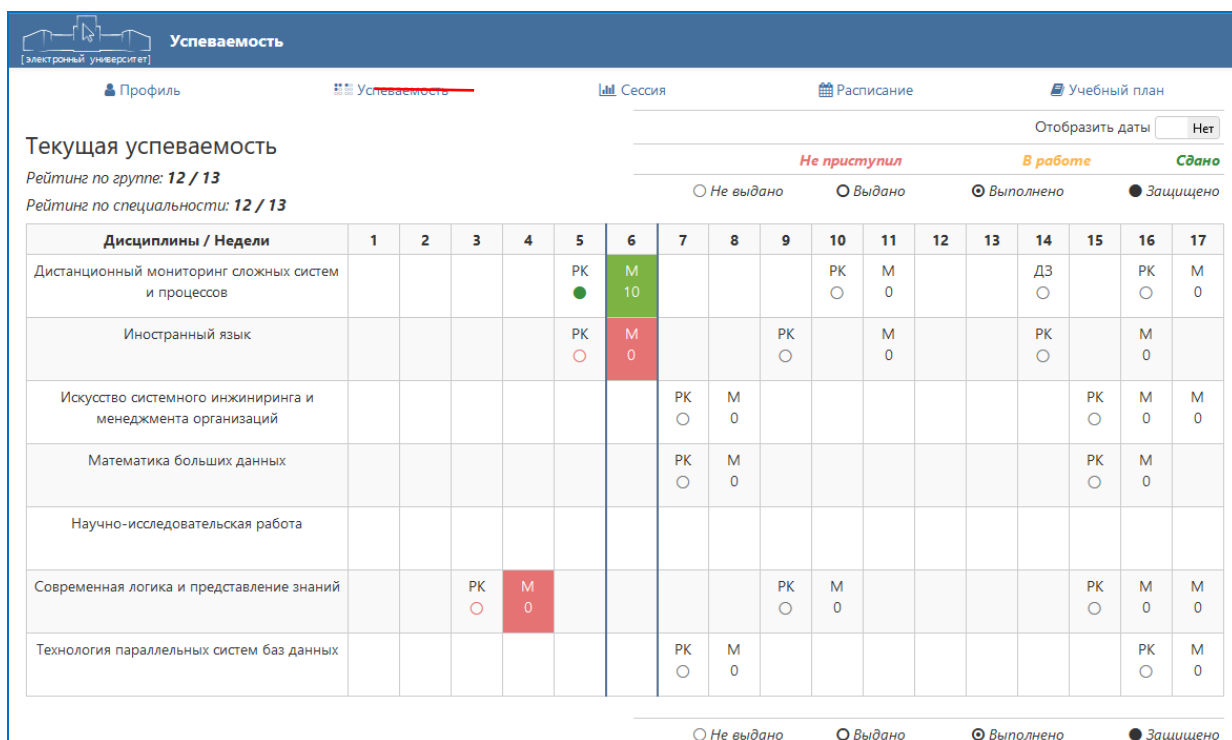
[электронный университет] Успеваемость

Профиль | Успеваемость | Сессия | Расписание | Учебный план

Отобразить даты Нет

Текущая успеваемость

Рейтинг по группе: 12 / 13

Рейтинг по специальности: 12 / 13

Не приступил | В работе | Сдано

○ Не выдано | Выдано | ⊙ Выполнено | ● Защищено

| Дисциплины / Недели | 1 | 2 | 3 | 4 | 5 | 6 | 7 | 8 | 9 | 10 | 11 | 12 | 13 | 14 | 15 | 16 | 17 |
|---|---|---|---|---|---|---|---|---|---|---|---|---|---|---|---|---|---|
| Дистанционный мониторинг сложных систем и процессов | | | | | РК ● | М 10 | | | | РК ○ | М 0 | | | ДЗ ○ | | РК ○ | М 0 |
| Иностранный язык | | | | | РК ○ | М 0 | | | РК ○ | | М 0 | | | РК ○ | | М 0 | |
| Искусство системного инжиниринга и менеджмента организаций | | | | | | | РК ○ | М 0 | | | | | | | РК ○ | М 0 | М 0 |
| Математика больших данных | | | | | | | РК ○ | М 0 | | | | | | | РК ○ | М 0 | |
| Научно-исследовательская работа | | | | | | | | | | | | | | | | | |
| Современная логика и представление знаний | | | РК ○ | М 0 | | | | | РК ○ | М 0 | | | | | РК ○ | М 0 | М 0 |
| Технология параллельных систем баз данных | | | | | | | РК ○ | М 0 | | | | | | | | РК ○ | М 0 |

○ Не выдано | Выдано | ⊙ Выполнено | ● Защищено